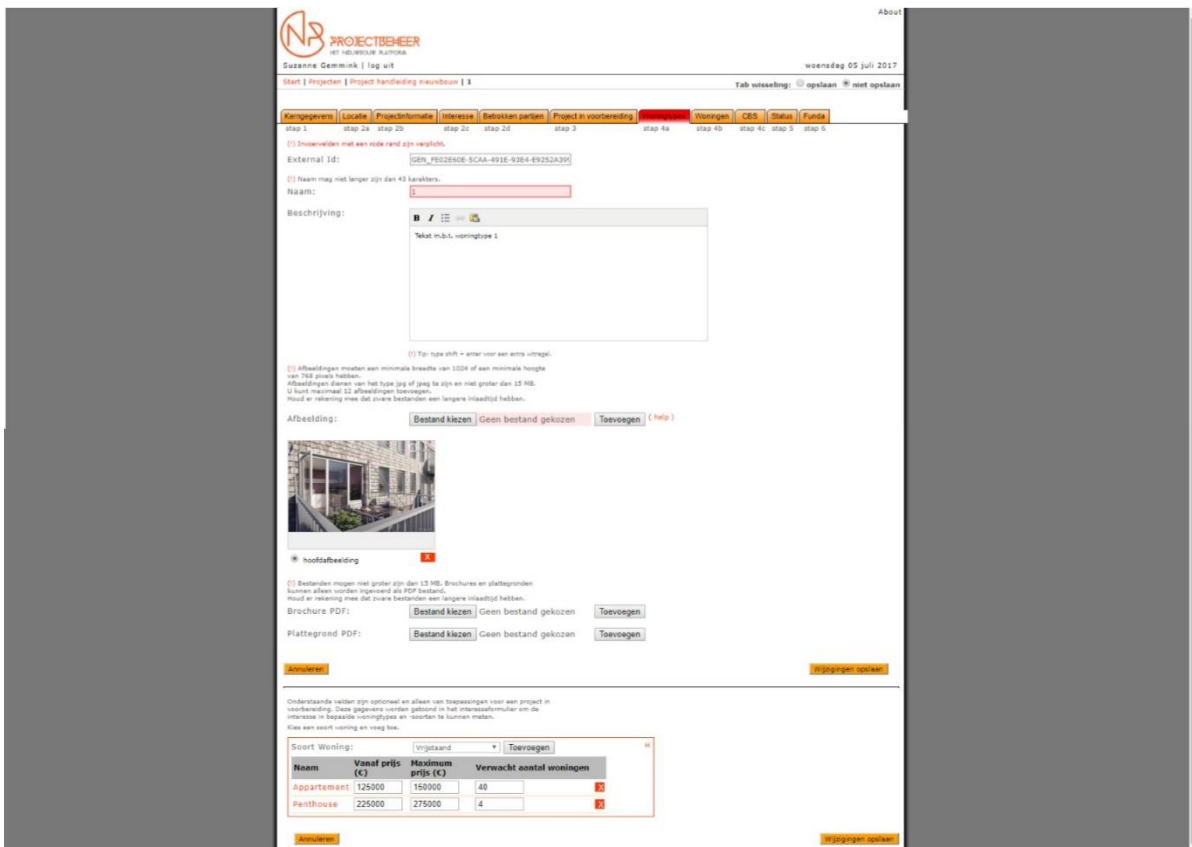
About

PROJECTBEHEER
HET NIEUWBOUW PLATFORM

Suzanne Gemmink | log uit

woensdag 05 juli 2017

Start | Projecten | Project handleiding nieuwbouw | 1

Tab wisseling: opslaan niet opslaan

Kerngegevens | Locatie | Projectinformatie | Interesse | Betrokken partijen | Project in voorbereiding | Woningtypes | Woningen | CBS | Status | Funda

stap 1 stap 2a stap 2b stap 2c stap 2d stap 3 stap 4a stap 4b stap 4c stap 5 stap 6

(!) Invoervelden met een rode rand zijn verplicht.

External Id: GEN_FE02E60E-5CAA-491E-93B4-E9252A39(

(!) Naam mag niet langer zijn dan 43 karakters.

Naam: 1

Beschrijving:

Tekst m.b.t. woningtype 1

(!) Tip: type shift + enter voor een extra witregel.

(!) Afbeeldingen moeten een minimale breedte van 1024 of een minimale hoogte van 768 pixels hebben.
Afbeeldingen dienen van het type jpg of jpeg te zijn en niet groter dan 15 MB.
U kunt maximaal 12 afbeeldingen toevoegen.
Houd er rekening mee dat zware bestanden een langere inlaadtijd hebben.

Afbeelding: Bestand kiezen Geen bestand gekozen Toevoegen ( help )

hoofdafbeelding X

(!) Bestanden mogen niet groter zijn dan 15 MB. Brochures en plattegronden kunnen alleen worden ingevoerd als PDF bestand.
Houd er rekening mee dat zware bestanden een langere inlaadtijd hebben.

Brochure PDF: Bestand kiezen Geen bestand gekozen Toevoegen

Plattegrond PDF: Bestand kiezen Geen bestand gekozen Toevoegen

Annuleren

Wijzigingen opslaan

Onderstaande velden zijn optioneel en alleen van toepassingen voor een project in voorbereiding. Deze gegevens worden getoond in het interesseformulier om de interesse in bepaalde woningtypes en -soorten te kunnen meten.
Kies een soort woning en voeg toe.

Soort Woning: Vrijstaand Toevoegen

| Naam | Vanaf prijs (€) | Maximum prijs (€) | Verwacht aantal woningen | |
|---|---|---|---|---|
| Appartement | 125000 | 150000 | 40 | X |
| Penthouse | 225000 | 275000 | 4 | X |

Annuleren

Wijzigingen opslaan